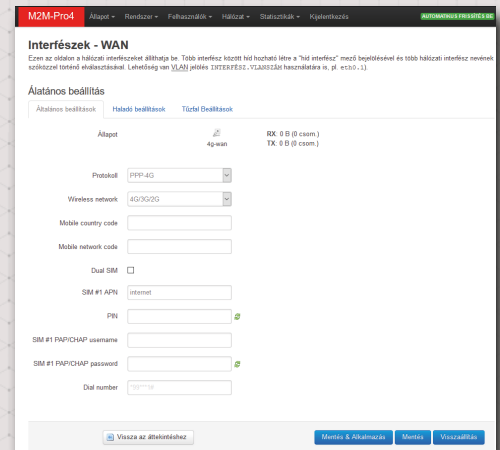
M2M-Pro4 Állapot ▾ Rendszer ▾ Felhasználók ▾ Hálózat ▾ Statisztikák ▾ Kijelentkezés AUTOMATIKUS FRISSÍTÉS BE

Interfészek - WAN

Ezen az oldalon a hálózati interfészeket állíthatja be. Több interfész között hid hozható létre a "hid interfész" mező bejelölésével és több hálózati interfész nevének szóközzel történő elválasztásával. Lehetőség van VLAN jelölés INTERFÉSZ.VLANSZÁM használatára is, pl. eth0.1).

Általános beállítás

Általános beállítások | Haladó beállítások | Tűzfal Beállítások

Állapot
4g-wan
RX: 0 B (0 csom.)
TX: 0 B (0 csom.)

Protokoll PPP-4G

Wireless network 4G/3G/2G

Mobile country code

Mobile network code

Dual SIM

SIM #1 APN internet

PIN

SIM #1 PAP/CHAP username

SIM #1 PAP/CHAP password

Dial number *99***1#

Vissza az áttekintéshez

Mentés & Alkalmazás Mentés Visszaállítás